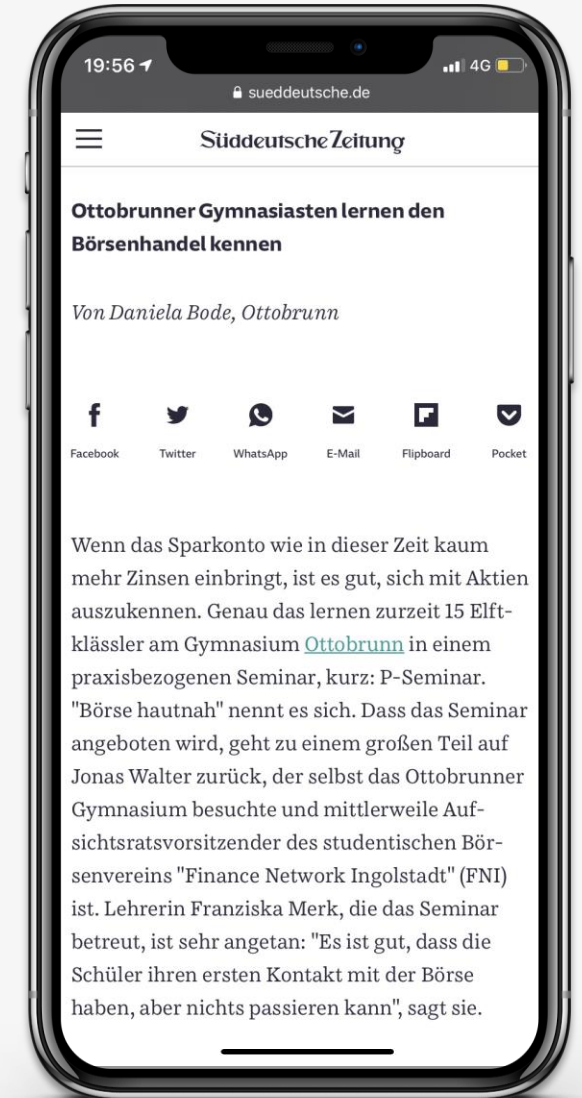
19:56 4G
sueddeutsche.de

Süddeutsche Zeitung

Ottobrunner Gymnasiasten lernen den Börsenhandel kennen

Von Daniela Bode, Ottobrunn

Facebook Twitter WhatsApp E-Mail Flipboard Pocket

Wenn das Sparkonto wie in dieser Zeit kaum mehr Zinsen einbringt, ist es gut, sich mit Aktien auszukennen. Genau das lernen zurzeit 15 Elftklässler am Gymnasium Ottobrunn in einem praxisbezogenen Seminar, kurz: P-Seminar. "Börse hautnah" nennt es sich. Dass das Seminar angeboten wird, geht zu einem großen Teil auf Jonas Walter zurück, der selbst das Ottobrunner Gymnasium besuchte und mittlerweile Aufsichtsratsvorsitzender des studentischen Börsenvereins "Finance Network Ingolstadt" (FNI) ist. Lehrerin Franziska Merk, die das Seminar betreut, ist sehr angetan: "Es ist gut, dass die Schüler ihren ersten Kontakt mit der Börse haben, aber nichts passieren kann", sagt sie.